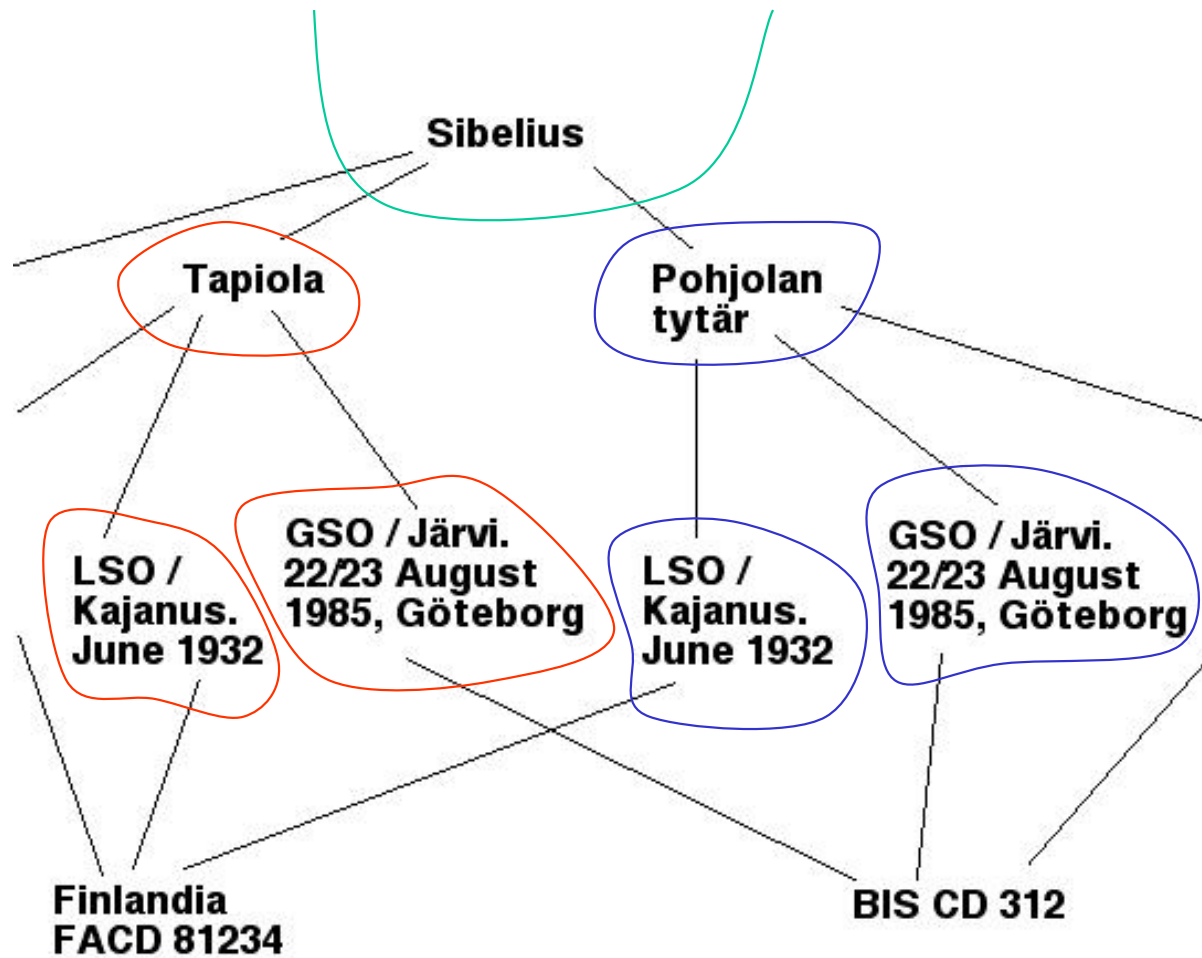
Sibelius

Tapiola

Pohjolan tytär

LSO / Kajanus. June 1932

GSO / Järvi. 22/23 August 1985, Göteborg

LSO / Kajanus. June 1932

GSO / Järvi. 22/23 August 1985, Göteborg

Finlandia FACD 81234

BIS CD 312